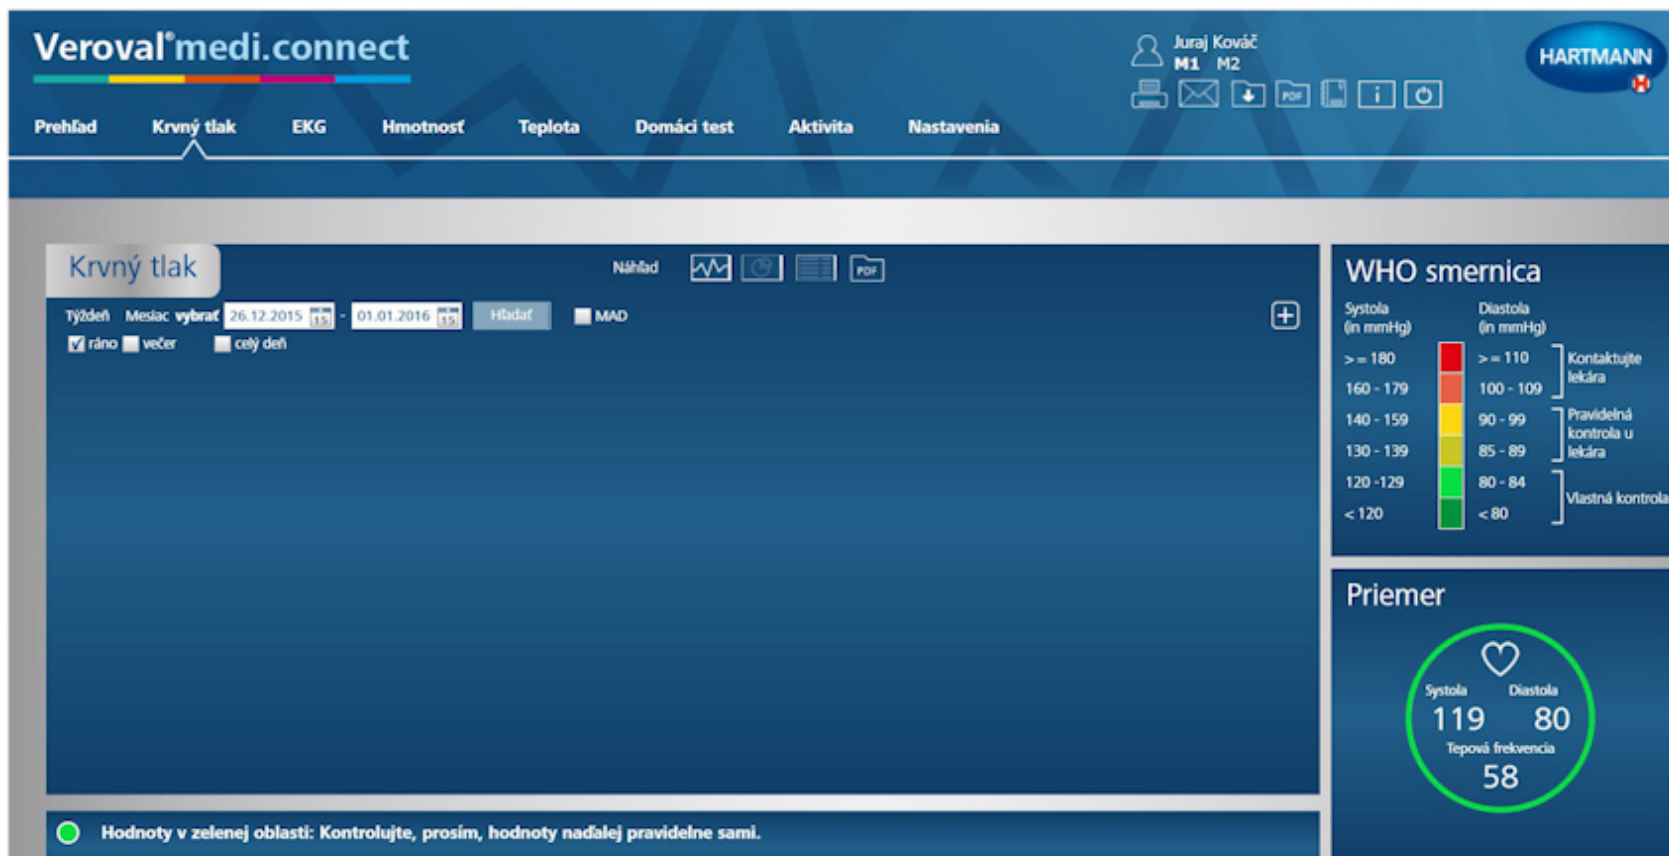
Veroval®medi.connect

Juraj Kováč
M1 M2

HARTMANN

Prehľad Krvný tlak EKG Hmotnosť Teplota Domáci test Aktivita Nastavenia

Krvný tlak

Náhľad

PDF

Týždeň Mesiac vybrať 26.12.2015 - 01.01.2016 Hľadať MAD

ráno večer celý deň

WHO smernica

Systola (in mmHg)

Diastola (in mmHg)

| Systola | Diastola | |
|---|---|---|
| >= 180 | >= 110 | Kontaktujte lekára |
| 160 - 179 | 100 - 109 | |
| 140 - 159 | 90 - 99 | Pravidelná kontrola u lekára |
| 130 - 139 | 85 - 89 | |
| 120 -129 | 80 - 84 | Vlastná kontrola |
| < 120 | < 80 | |

Priemer

Systola Diastola
119 80
Tepová frekvencia
58

Hodnoty v zelenej oblasti: Kontrolujte, prosím, hodnoty naďalej pravidelne sami.